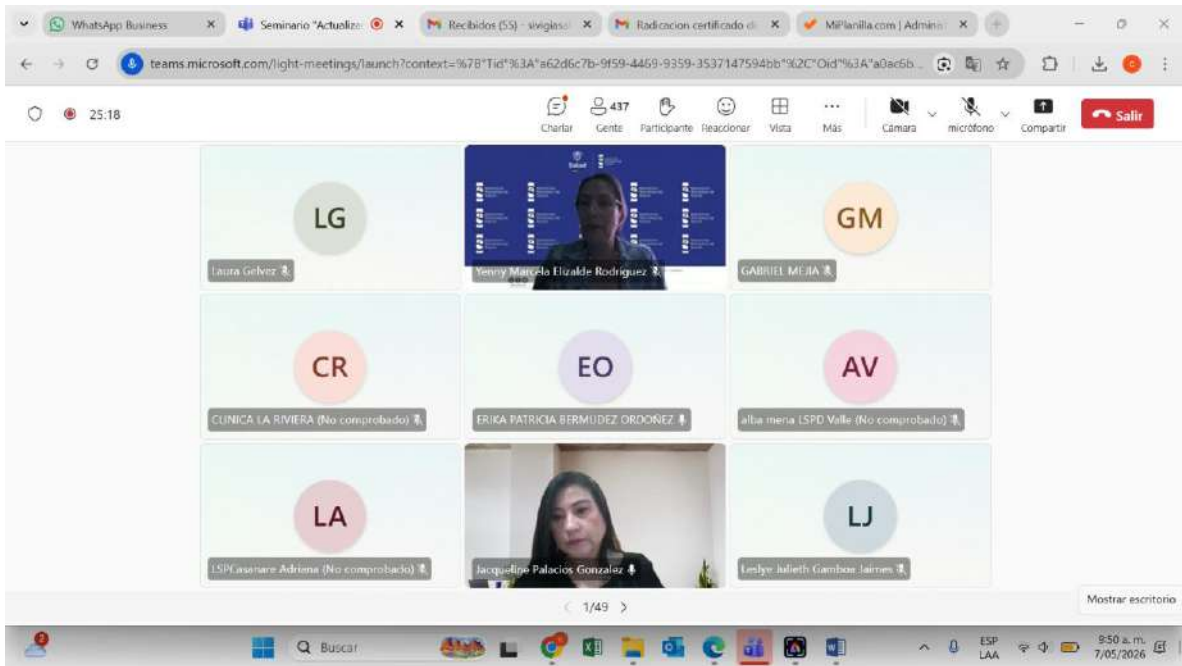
WhatsApp Business
Seminario "Actualiza
Recibidos (55) - sivigiasc
Radicacion certificado d
MiPlanilla.com | Admin

teams.microsoft.com/light-meetings/launch?context=%7B"Tid"%3A"a62d6c7b-9f59-4469-9359-3537147594bb"%2C"Oid"%3A"a0ac6b...

25:18
Charlar
437
Gente
Participante
Reaccionar
Vista
Más
Cámara
micrófono
Compartir
Salir

LG
Laura Gelvez
Yenny Marcela Elizalde Rodriguez
GM
GABRIEL MEJIA

CR
CLINICA LA RIVIERA (No comprobado)
EO
ERIKA PATRICIA BERMUDEZ ORDOÑEZ
AV
alba mena LSPD Valle (No comprobado)

LA
LSPCasanare Adriana (No comprobado)
Jacqueline Palacios Gonzalez
LJ
Leslye Julieth Gamboa Jaimes

1/49

Mostrar escritorio

Buscar
ESP
LAA
9:50 a. m.
7/05/2026